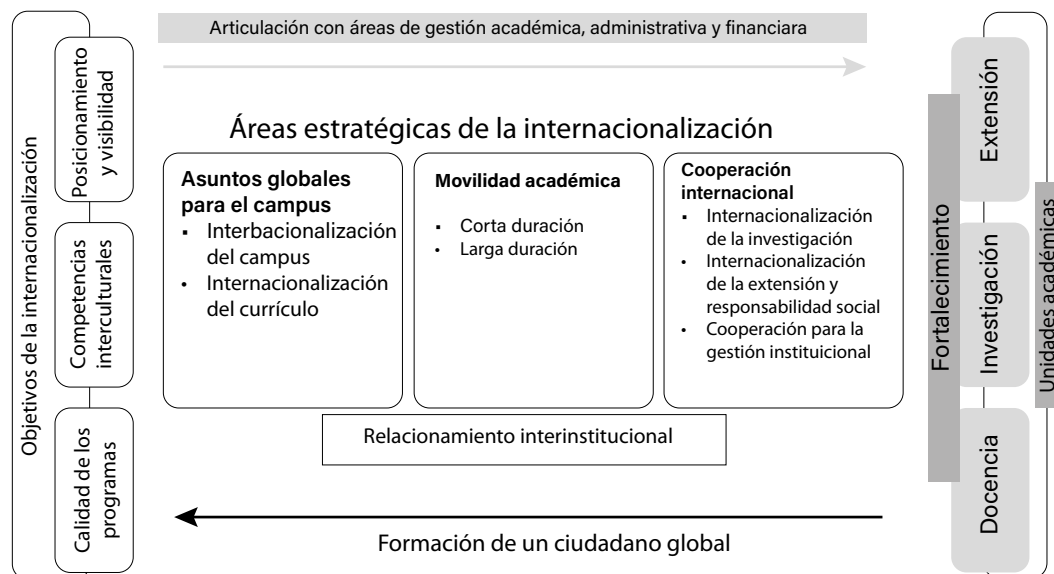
Objetivos de la internacionalización

Posicionamiento y visibilidad

Competencias interculturales

Calidad de los programas

Articulación con áreas de gestión académica, administrativa y financiara

Áreas estratégicas de la internacionalización

Asuntos globales para el campus
- Interbacionalización del campus
- Internacionalización del currículo

Movilidad académica
- Corta duración
- Larga duración

Cooperación internacional
- Internacionalización de la investigación
- Internacionalización de la extensión y responsabilidad social
- Cooperación para la gestión instituicional

Relacionamiento interinstitucional

Formación de un ciudadano global

Extensión

Investigación

Docencia

Fortalecimiento

Unidades académicas